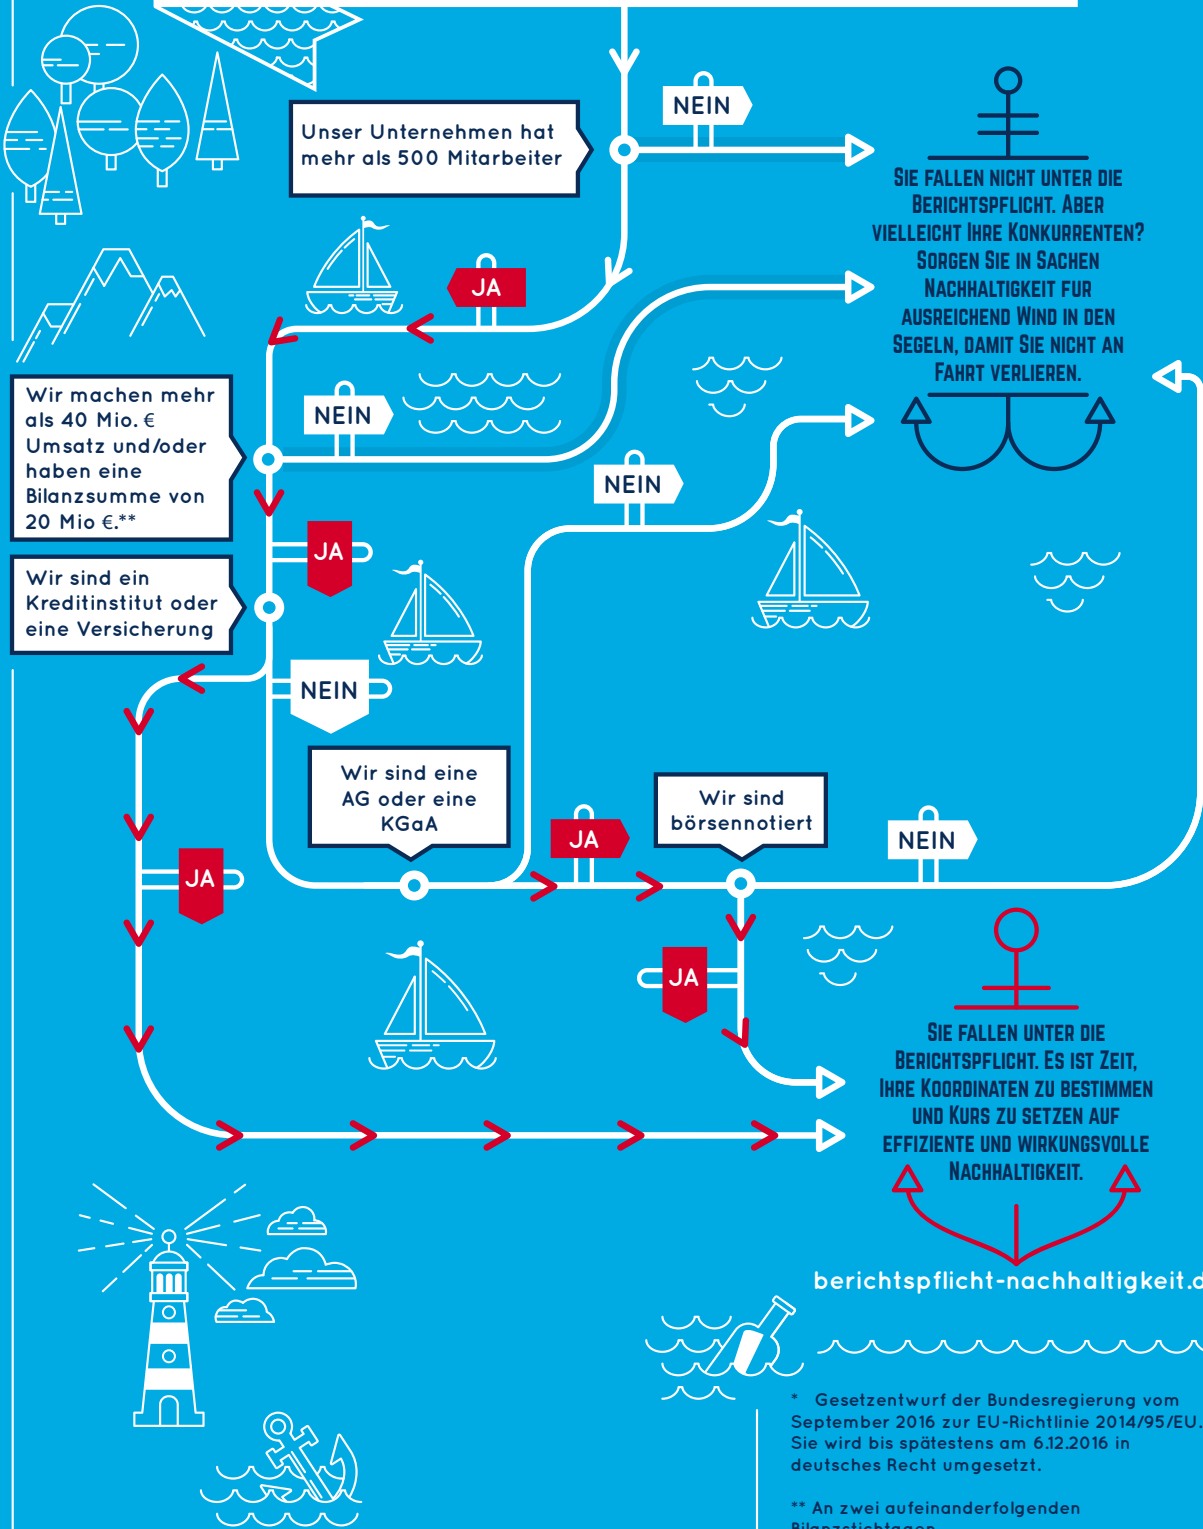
Unser Unternehmen hat mehr als 500 Mitarbeiter

NEIN

SIE FALLEN NICHT UNTER DIE BERICHTSPFLICHT. ABER VIELLEICHT IHRE KONKURRENTEN? SORGEN SIE IN SACHEN NACHHALTIGKEIT FUR AUSREICHEND WIND IN DEN SEGELN, DAMIT SIE NICHT AN FAHRT VERLIEREN.

JA

Wir machen mehr als 40 Mio. € Umsatz und/oder haben eine Bilanzsumme von 20 Mio €.**

NEIN

NEIN

JA

Wir sind ein Kreditinstitut oder eine Versicherung

NEIN

Wir sind eine AG oder eine KGaA

JA

Wir sind börsennotiert

NEIN

JA

JA

SIE FALLEN UNTER DIE BERICHTSPFLICHT. ES IST ZEIT, IHRE KOORDINATEN ZU BESTIMMEN UND KURS ZU SETZEN AUF EFFIZIENTE UND WIRKUNGSVOLLE NACHHALTIGKEIT.

berichtspflicht-nachhaltigkeit.d

* Gesetzentwurf der Bundesregierung vom September 2016 zur EU-Richtlinie 2014/95/EU. Sie wird bis spätestens am 6.12.2016 in deutsches Recht umgesetzt.

** An zwei aufeinanderfolgenden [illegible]